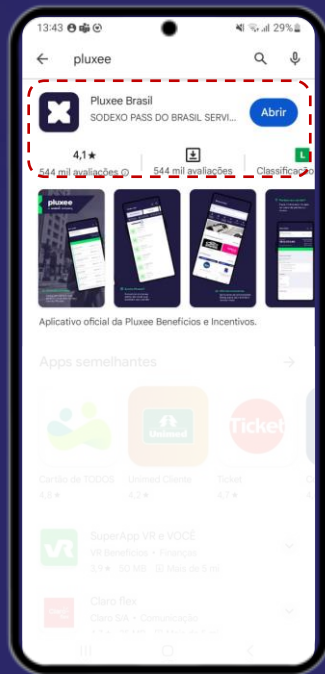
13:43 29%

pluxee

Pluxee Brasil
SODEXO PASS DO BRASIL SERVI...
Abrir

4,1★
544 mil avaliações
544 mil avaliações
Classificação
L

pluxee

Aplicativo oficial da Pluxee Benefícios e Incentivos.

Apps semelhantes

Unimed
Ticket

Cartão de TODOS
4,5 ★
Unimed Cliente
4,5 ★
Ticket
4,7 ★

SuperApp VR e VOCÊ
VR Benefícios • Finanças
3,9 ★ 50 MB 10 Mais de 5 mi

Claro flex
Claro flex
Claro SA • Comunicação